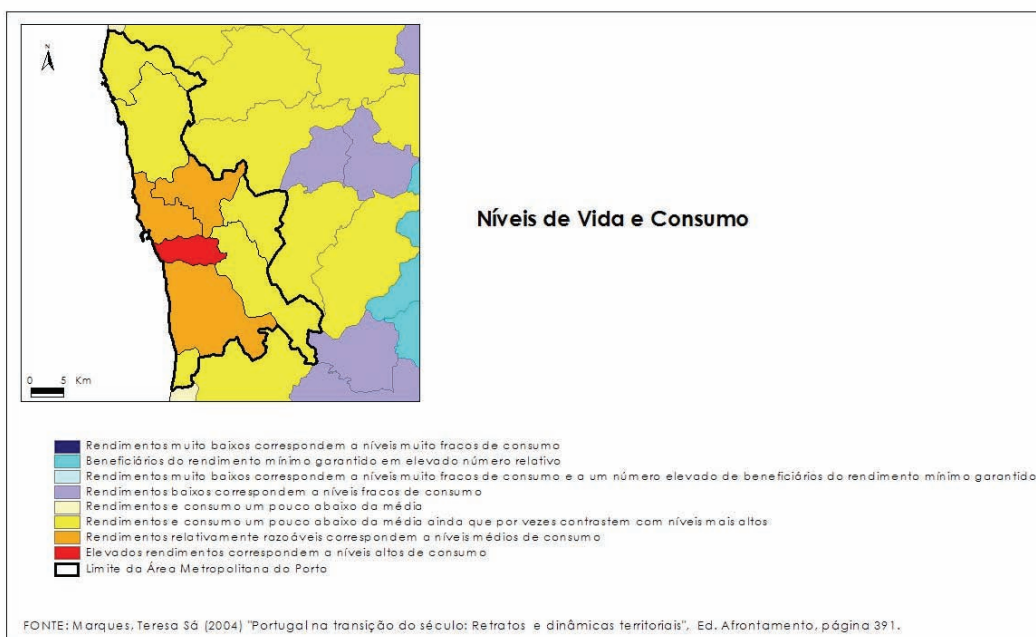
N

0 5 Km

Níveis de Vida e Consumo

Rendimentos muito baixos correspondem a níveis muito fracos de consumo
Beneficiários do rendimento mínimo garantido em elevado número relativo
Rendimentos muito baixos correspondem a níveis muito fracos de consumo e a um número elevado de beneficiários do rendimento mínimo garantido
Rendimentos baixos correspondem a níveis fracos de consumo
Rendimentos e consumo um pouco abaixo da média
Rendimentos e consumo um pouco abaixo da média ainda que por vezes contrastem com níveis mais altos
Rendimentos relativamente razoáveis correspondem a níveis médios de consumo
Elevados rendimentos correspondem a níveis altos de consumo
Limite da Área Metropolitana do Porto

FONTE: Marques, Teresa Sá (2004) "Portugal na transição do século: Retratos e dinâmicas territoriais", Ed. Afrontamento, página 391.